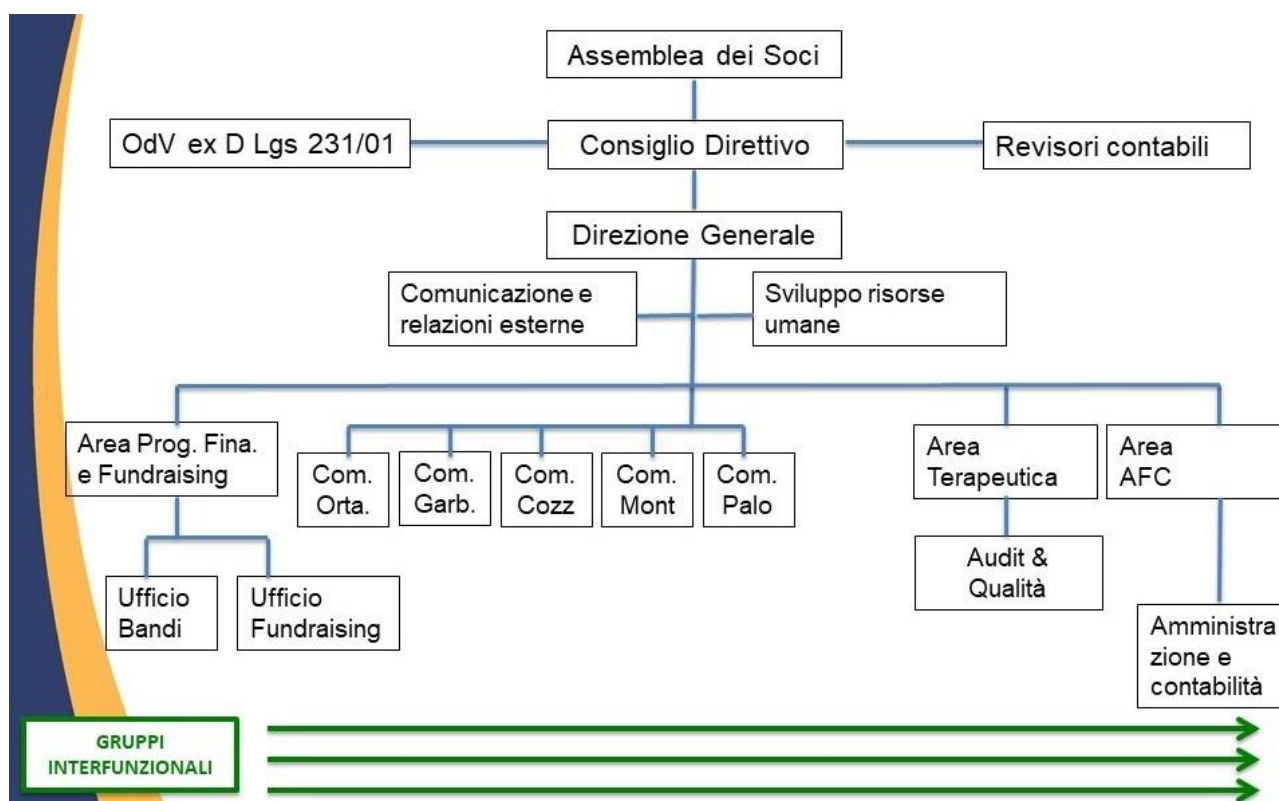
Assemblea dei Soci

OdV ex D Lgs 231/01

Consiglio Direttivo

Revisori contabili

Direzione Generale

Comunicazione e relazioni esterne

Sviluppo risorse umane

Area Prog. Fina. e Fundraising

Com. Orta.

Com. Garb.

Com. Cozz

Com. Mont

Com. Palo

Area Terapeutica

Area AFC

Ufficio Bandi

Ufficio Fundraising

Audit & Qualità

Amministra zione e contabilità

GRUPPI INTERFUNZIONALI